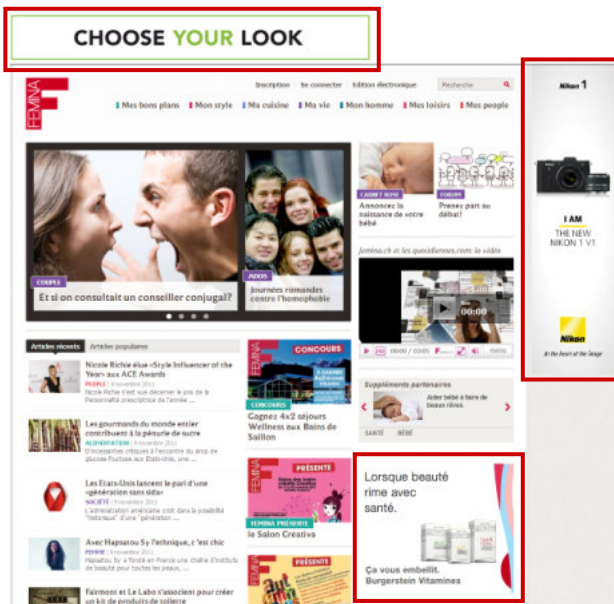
CHOOSE YOUR LOOK

FEMINA

Inscription Se connecter Edition électronique Recherche

Mes bons plans Mon style Ma cuisine Ma vie Mon homme Mes loisirs Mes people

COUPLE
Et si on consultait un conseiller conjugal?

ADOS
Journées romandes contre l'homophobie

CARNET ROSE
Annoncez la naissance de votre bébé

FORUM
Prenez part au débat!

femina.ch et les quotidiennes.com la vidéo

00:00

Articles récents Articles populaires

Nicole Richie élue «Style Influencer of the Year» aux ACE Awards
PEOPLE | 9 novembre 2011
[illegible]

Les gourmands du monde entier contribuent à la pénurie de sucre
ALIMENTATION | 9 novembre 2011
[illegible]

Les Etats-Unis lancent le pari d'une «génération sans sida»
SOCIÉTÉ | 9 novembre 2011
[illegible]

Avec Hapsatou Sy l'éthnique, c'est chic
FEMME | 9 novembre 2011
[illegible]

Fairmont et Le Labo s'associent pour créer un kit de produits de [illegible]

CONCOURS
CONCOURS
Gagnez 4x2 séjours Wellness aux Bains de Saillon

PRÉSENTE
FEMINA PRÉSENTE
le Salon Créativa

PRÉSENTE

Suppléments partenaires
Aider bébé à faire de beaux rêves
SANTÉ BÉBÉ

Lorsque beauté rime avec santé.
Ça vous embellit.
Burgerstein Vitamines

Nikon 1
I AM
THE NEW
NIKON 1 V1
Nikon
At the heart of the image